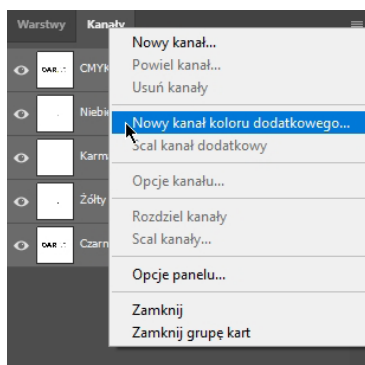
Warstwy Kanały

CMYK
Niebie
Karm
Żółty
Czarn

Nowy kanał...
Powiel kanał...
Usuń kanały
Nowy kanał koloru dodatkowego...
Scal kanał dodatkowy
Opcje kanału...
Rozdziel kanały
Scal kanały...
Opcje panelu...
Zamknij
Zamknij grupę kart